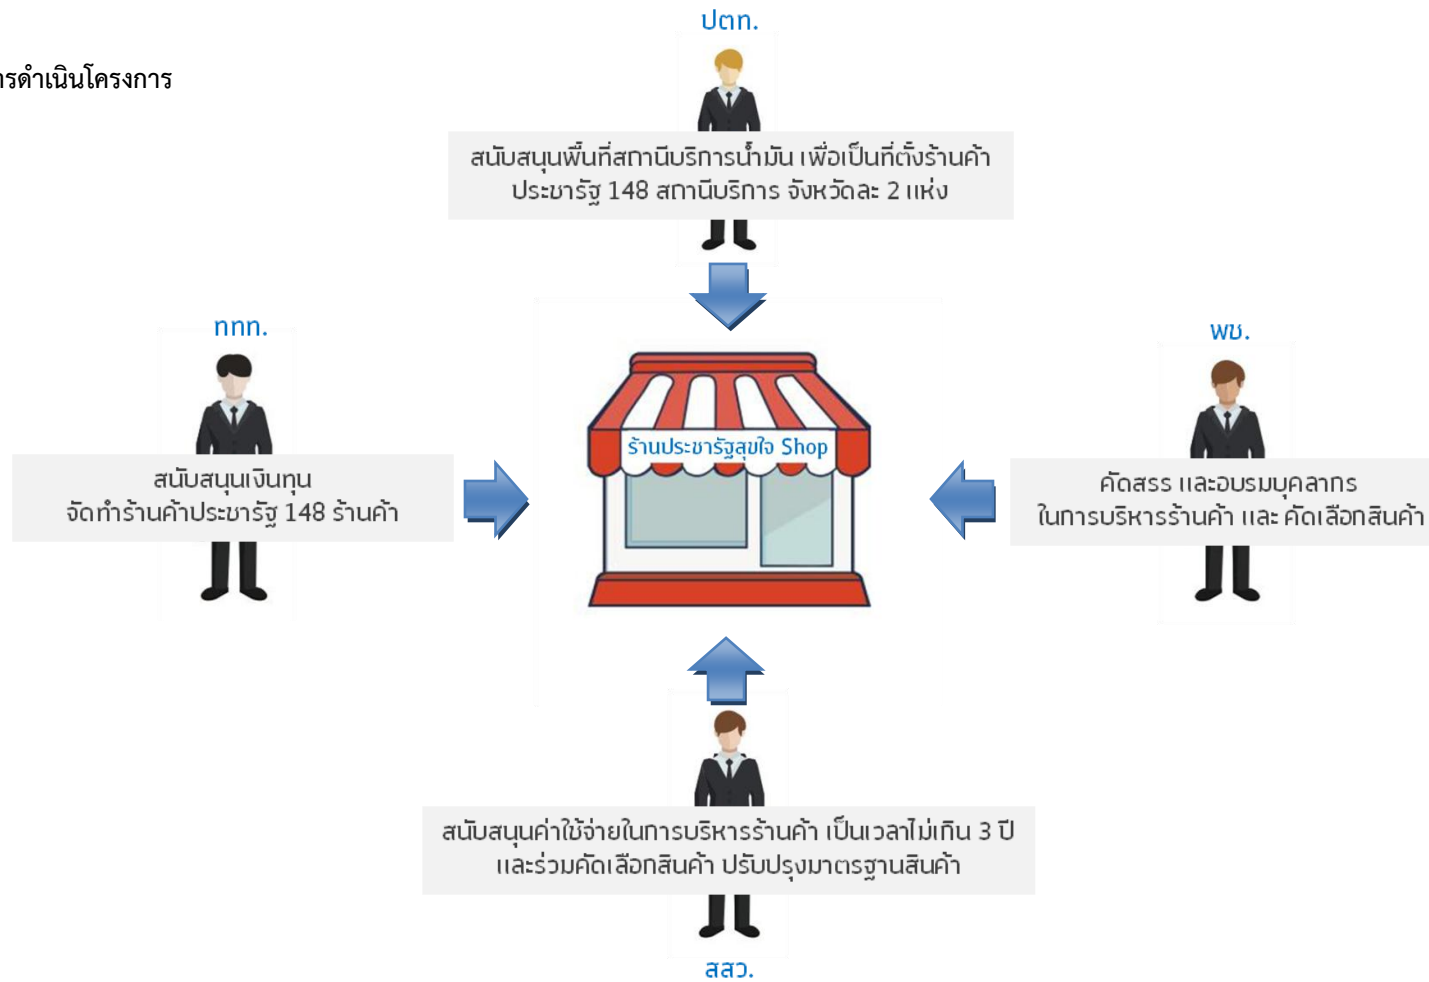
รดำเนินโครงการ

ปตท.

สนับสนุนพื้นที่สถานีบริการน้ำมัน เพื่อเป็นที่ตั้งร้านค้าประชารัฐ 148 สถานีบริการ จังหวัดละ 2 แห่ง

กกท.

สนับสนุนเงินทุน
จัดทำร้านค้าประชารัฐ 148 ร้านค้า

ร้านประชารัฐสุขใจ Shop

พช.

คัดสรร และอบรมบุคลากร
ในการบริหารร้านค้า และ คัดเลือกสินค้า

สนับสนุนค่าใช้จ่ายในการบริหารร้านค้า เป็นเวลาไม่เกิน 3 ปี
และร่วมคัดเลือกสินค้า ปรับปรุงมาตรฐานสินค้า

สสว.